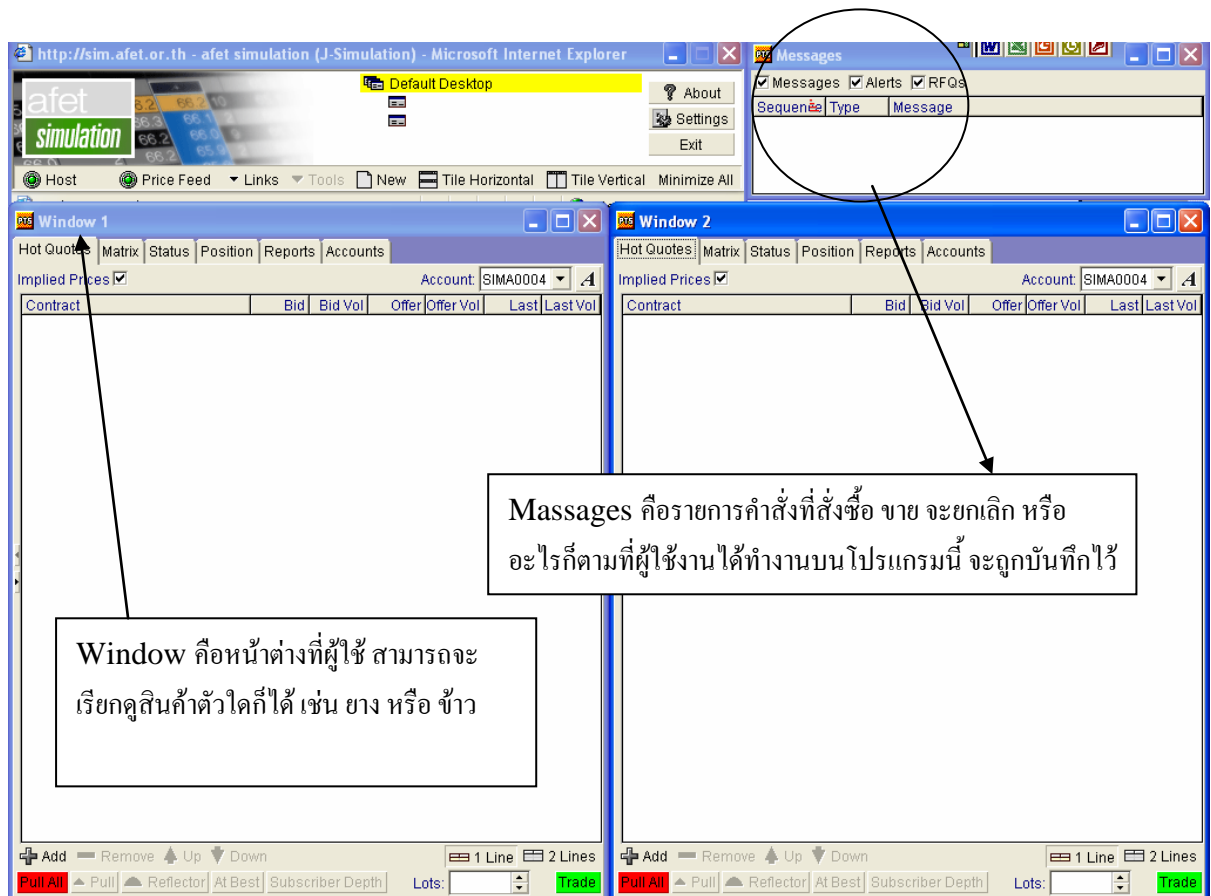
http://sim.afet.or.th - afet simulation (J-Simulation) - Microsoft Internet Explorer

afet simulation

Default Desktop

About
Settings
Exit

Host  Price Feed  Links  Tools  New  Tile Horizontal  Tile Vertical  Minimize All

Messages

Messages  Alerts  RFQs

| Sequence | Type | Message |
|---|---|---|

Window 1

Hot Quotes | Matrix | Status | Position | Reports | Accounts

Implied Prices  Account: SIMA0004  A

| Contract | Bid | Bid Vol | Offer | Offer Vol | Last | Last Vol |
|---|---|---|---|---|---|---|

Window 2

Hot Quotes | Matrix | Status | Position | Reports | Accounts

Implied Prices  Account: SIMA0004  A

| Contract | Bid | Bid Vol | Offer | Offer Vol | Last | Last Vol |
|---|---|---|---|---|---|---|

Massages คือรายการคำสั่งที่สั่งซื้อ ขาย จะยกเลิก หรือ อะไรก็ตามที่ผู้ใช้งานได้ทำงานบนโปรแกรมนี้ จะถูกบันทึกไว้

Window คือหน้าต่างที่ผู้ใช้ สามารถจะเรียกดูสินค้าตัวใดก็ได้ เช่น ยาง หรือ ข้าว

Add  Remove  Up  Down  1 Line  2 Lines
Pull All  Pull  Reflector  At Best  Subscriber Depth  Lots:  Trade

Add  Remove  Up  Down  1 Line  2 Lines
Pull All  Pull  Reflector  At Best  Subscriber Depth  Lots:  Trade